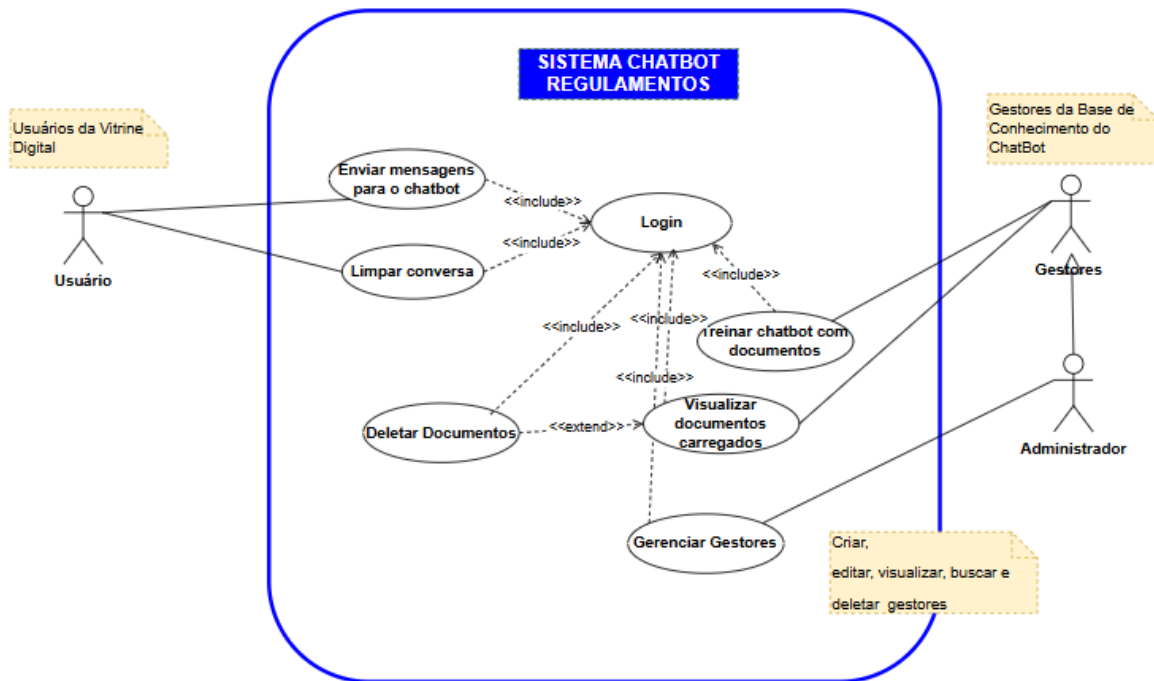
SISTEMA CHATBOT REGULAMENTOS

Usuários da Vitrine Digital

Usuário

Enviar mensagens para o chatbot

Limpar conversa

<<include>>

<<include>>

Login

<<include>>

<<include>>

<<include>>

<<include>>

Treinar chatbot com documentos

Deletar Documentos

<<extend>>

Visualizar documentos carregados

Gerenciar Gestores

Gestores da Base de Conhecimento do ChatBot

Gestores

Administrador

Criar,
editar, visualizar, buscar e
deletar gestores